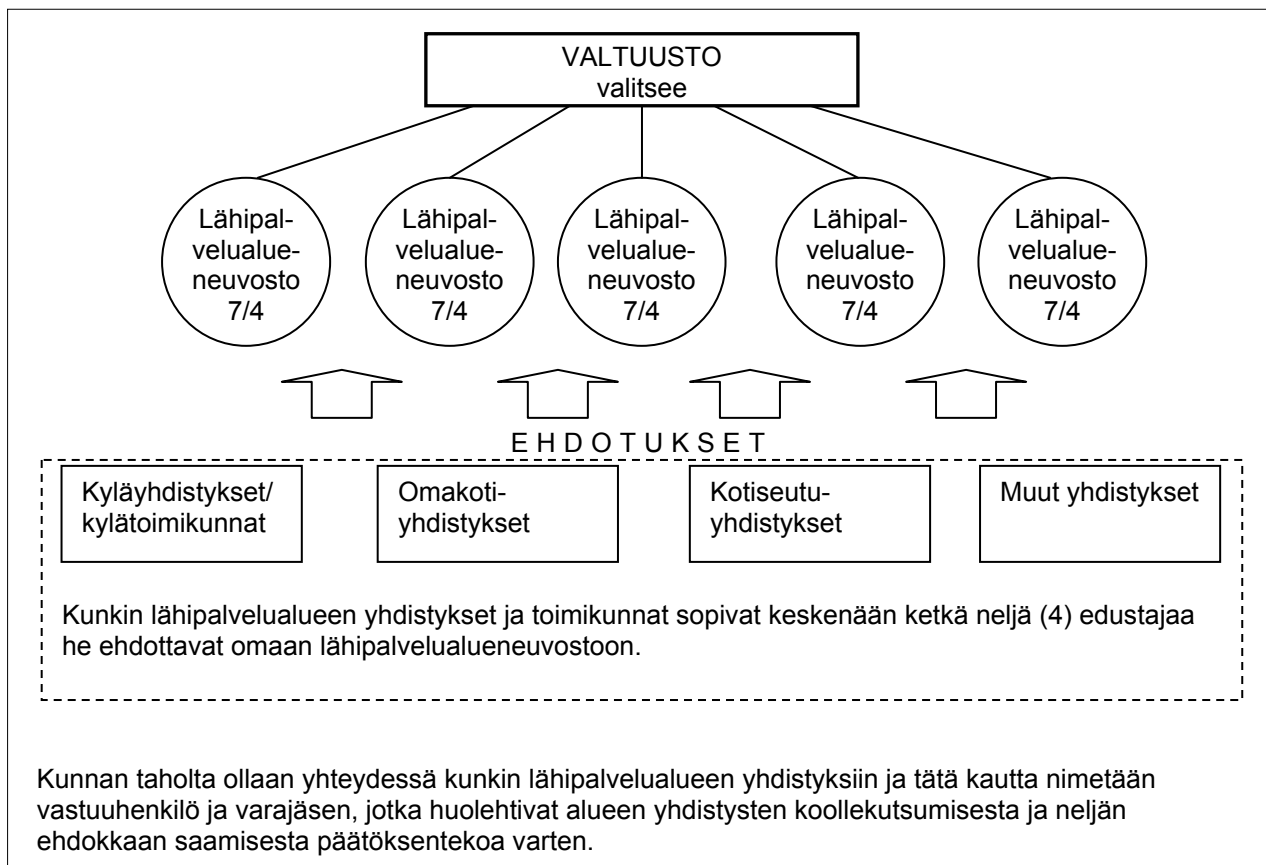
VALTUUSTO
valitsee

Lähipalvelualueneuvosto
7/4

Lähipalvelualueneuvosto
7/4

Lähipalvelualueneuvosto
7/4

Lähipalvelualueneuvosto
7/4

Lähipalvelualueneuvosto
7/4

E H D O T U K S E T

Kyläyhdistykset/
kylätoimikunnat

Omakotiyhdistykset

Kotiseutuyhdistykset

Muut yhdistykset

Kunkin lähipalvelualueen yhdistykset ja toimikunnat sopivat keskenään ketkä neljä (4) edustajaa he ehdottavat omaan lähipalvelualueneuvostoon.

Kunnan taholta ollaan yhteydessä kunkin lähipalvelualueen yhdistyksiin ja tätä kautta nimetään vastuuhenkilö ja varajäsen, jotka huolehtivat alueen yhdistysten koollekutsumisesta ja neljän ehdokkaan saamisesta päätöksentekoa varten.